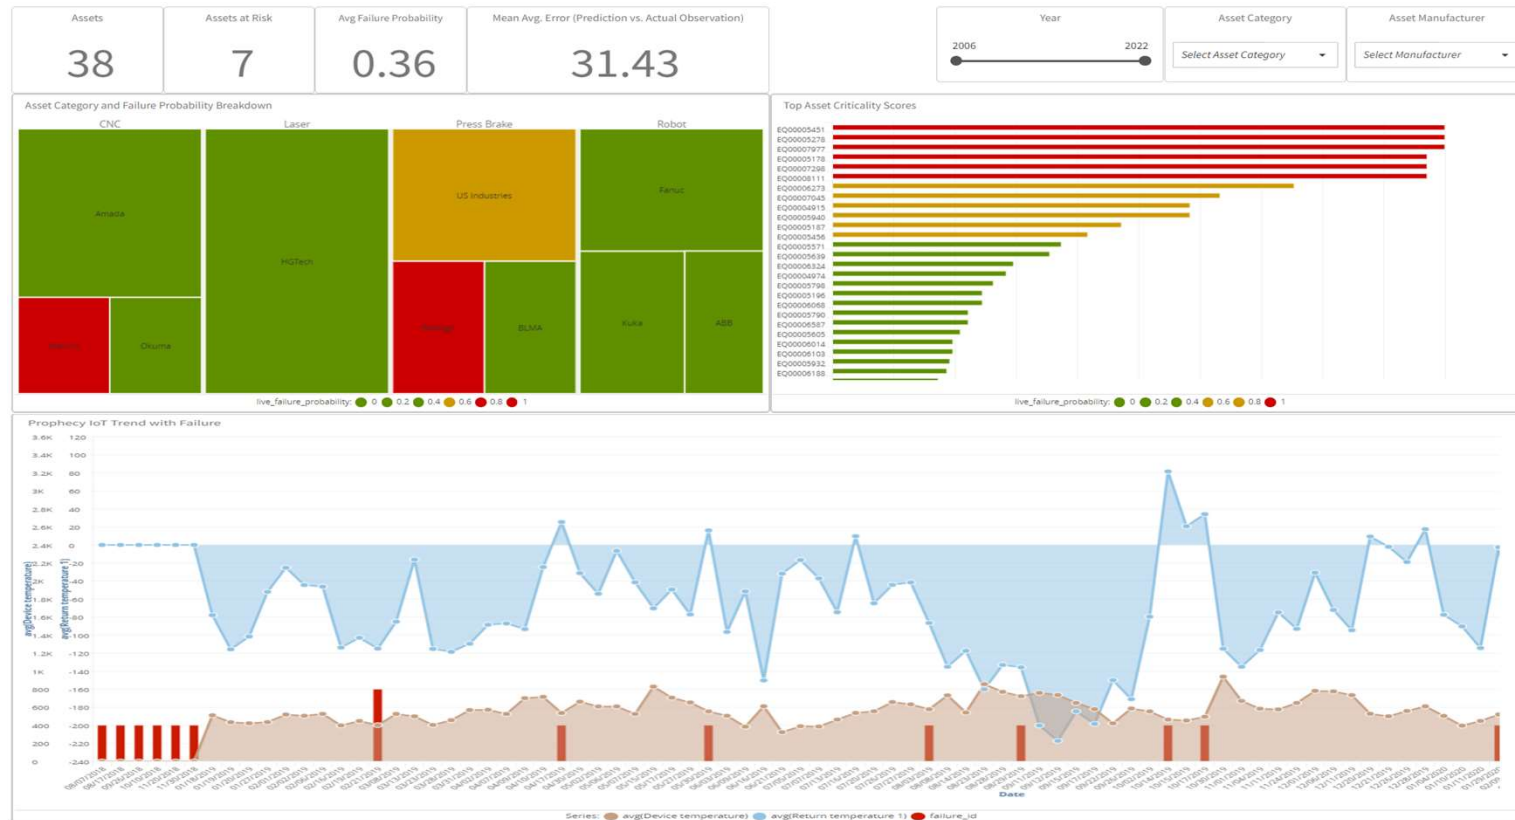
Assets
38

Assets at Risk
7

Avg Failure Probability
0.36

Mean Avg. Error (Prediction vs. Actual Observation)
31.43

Year
2006 2022

Asset Category
Select Asset Category

Asset Manufacturer
Select Manufacturer

Asset Category and Failure Probability Breakdown

| CNC | Laser | Press Brake | Robot |
|---|---|---|---|
| Amada | HGTech | US Industries | Fanuc |
| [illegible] | | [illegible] | Kuka |
| Okuma | | BLMA | ABB |

live_failure_probability: 0 0.2 0.4 0.6 0.8 1

Top Asset Criticality Scores

EQ00005451
EQ00005278
EQ00007977
EQ00005178
EQ00007298
EQ00008111
EQ00006273
EQ00007045
EQ00004915
EQ00005940
EQ00005187
EQ00005456
EQ00005571
EQ00005639
EQ00006324
EQ00004974
EQ00005798
EQ00005196
EQ00006068
EQ00005790
EQ00006587
EQ00005605
EQ00006014
EQ00006103
EQ00005932
EQ00006188

live_failure_probability: 0 0.2 0.4 0.6 0.8 1

Prophecy IoT Trend with Failure

3.6K 120
3.4K 100
3.2K 80
3K 60
2.8K 40
2.6K 20
2.4K 0
2.2K -20
2K -40
1.8K -60
1.6K -80
1.4K -100
1.2K -120
1K -140
800 -160
600 -180
400 -200
200 -220
0 -240

avg(Device temperature)
avg(Return temperature 1)

Date

Series: avg(Device temperature) avg(Return temperature 1) failure_id